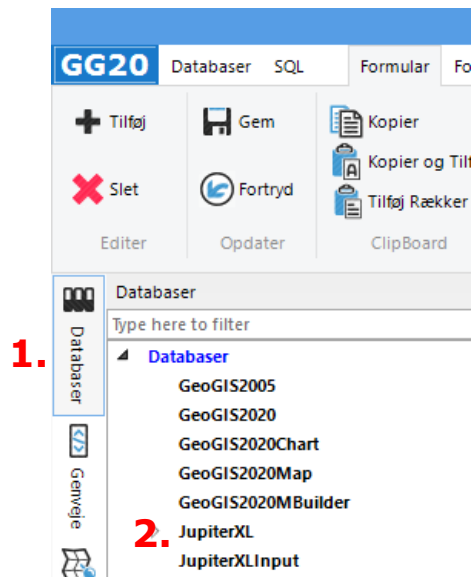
GG20 Databaser SQL Formular Fo

Tilføj
Slet
Editer

Gem
Fortryd
Opdater

Kopier
Kopier og Tilf
Tilføj Rækker
ClipBoard

1. Databaser
Genveje

Databaser
Type here to filter
Databaser
GeoGIS2005
GeoGIS2020
GeoGIS2020Chart
GeoGIS2020Map
GeoGIS2020MBuilder
2. JupiterXL
JupiterXLInput